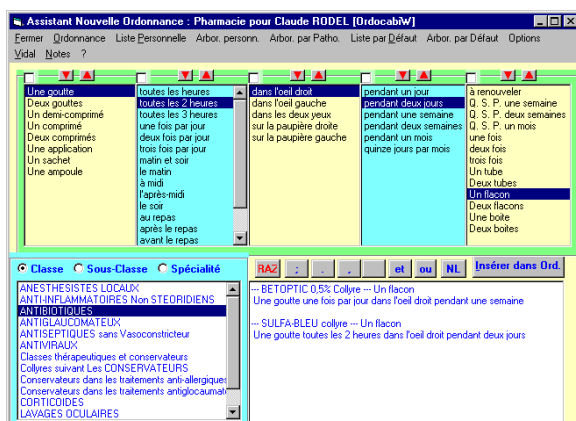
Assistant Nouvelle Ordonnance : Pharmacie pour Claude RODEL [OrdocabiW]

Fermer Ordonnance Liste Personnelle Arbor. personn. Arbor. par Patho. Liste par Défaut Arbor. par Défaut Options Vidal Notes ?

Une goutte
Deux gouttes
Un demi-comprimé
Un comprimé
Deux comprimés
Une application
Un sachet
Une ampoule

toutes les heures
toutes les 2 heures
toutes les 3 heures
une fois par jour
deux fois par jour
trois fois par jour
matin et soir
le matin
à midi
l'après-midi
le soir
au repas
après le repas
avant le repas

dans l'oeil droit
dans l'oeil gauche
dans les deux yeux
sur la paupière droite
sur la paupière gauche

pendant un jour
pendant deux jours
pendant une semaine
pendant deux semaines
pendant un mois
quinze jours par mois

à renouveler
Q. S. P. une semaine
Q. S. P. deux semaines
Q. S. P. un mois
une fois
deux fois
trois fois
Un tube
Deux tubes
Un flacon
Deux flacons
Une boite
Deux boites

Classe Sous-Classe Spécialité

RAZ ; , . et ou NL Insérer dans Ord.

ANESTHESISTES LOCAUX
ANTI-INFLAMMATOIRES Non STEORIDIENS
ANTIBIOTIQUES
ANTIGLAUCOMATEUX
ANTISEPTIQUES sans Vasoconstricteur
ANTIVIRAUX
Classes thérapeutiques et conservateurs
Collyres suivant Les CONSERVATEURS
Conservateurs dans les traitements anti-allergiques
Conservateurs dans les traitements antiglaucomat
CORTICOIDES
LAVAGES OCULAIRES

--- BETOPTIC 0,5% Collyre --- Un flacon
Une goutte une fois par jour dans l'oeil droit pendant une semaine

--- SULFA-BLEU collyre --- Un flacon
Une goutte toutes les 2 heures dans l'oeil droit pendant deux jours